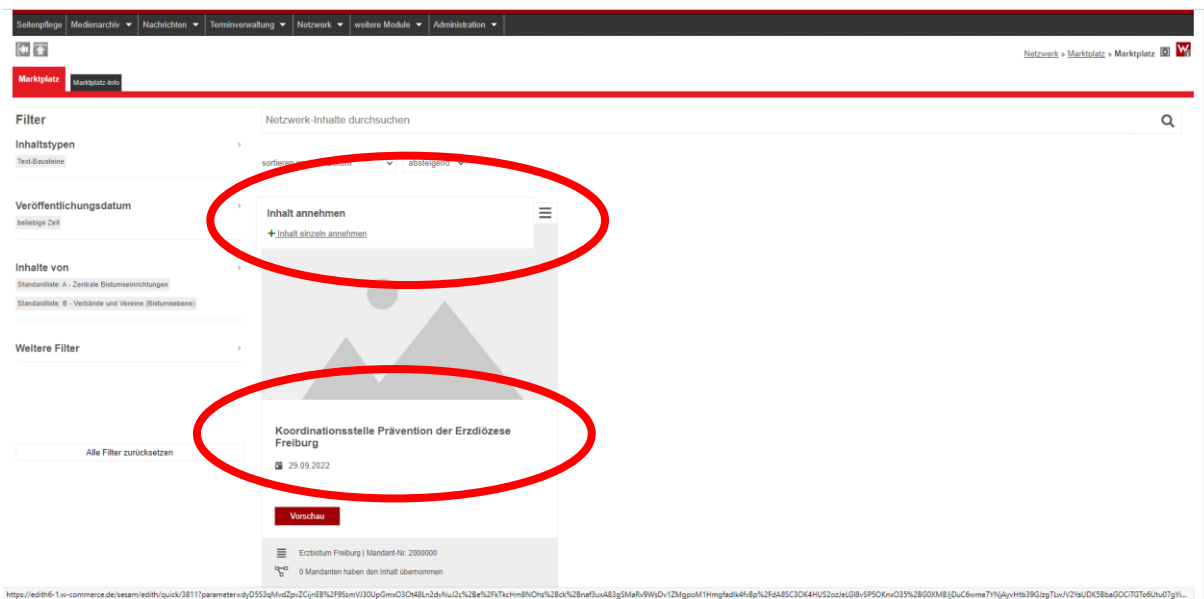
Seitenpflege ▾ Medienarchiv ▾ Nachrichten ▾ Terminverwaltung ▾ Netzwerk ▾ weitere Module ▾ Administration ▾

Netzwerk » Marktplatz » Marktplatz

Marktplatz | Marktplatz-Info

Filter

Inhaltstypen
Text-Bausteine

Veröffentlichungsdatum
beliebige Zeit

Inhalte von
Standardliste: A - Zentrale Bistumseinrichtungen
Standardliste: B - Verbände und Vereine (Bistumsebene)

Weitere Filter

Alle Filter zurücksetzen

Netzwerk-Inhalte durchsuchen

sortieren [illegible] | absteigend

Inhalt annehmen
+ Inhalt einzeln annehmen

Koordinationsstelle Prävention der Erzdiözese Freiburg

29.09.2022

Vorschau

Erzbistum Freiburg | Mandant-Nr. 2000000
0 Mandanten haben den Inhalt übernommen

https://edith6-1.w-commerce.de/sesam/edith/quick/3811?parameter=dyD5S3qMvdZpvZCijnE8%2F9SsmVJ30UpGmxO3Ot48Ln2dvNuJ2c%2Be%2FkTkcHm8NOhs%2Bck%2Bnaf3uxA83gSMaRv9WsDv1ZMgpoM1Hmgfadlk4fvBp%2FdA8SC3OK4HUS2ozJeLGI8vSPSOKnxO35%2BG0XMBJjDuC6wme7YhjjAyvHtb39GJzgTLwJV2YaUDK5BbaGOCiTGTo6Utu07gYi...